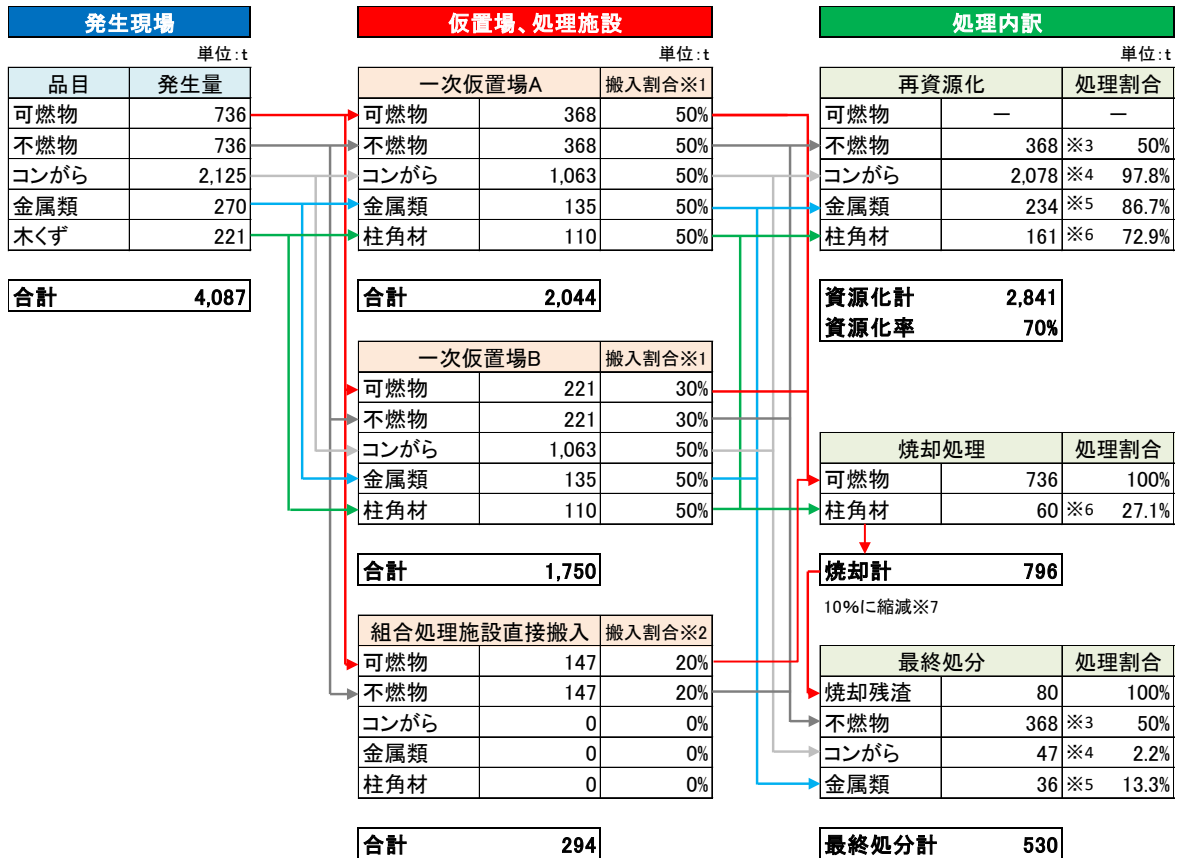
発生現場

単位：t

| 品目 | 発生量 |
|---|---|
| 可燃物 | 736 |
| 不燃物 | 736 |
| コンがら | 2,125 |
| 金属類 | 270 |
| 木くず | 221 |

| 合計 | 4,087 |
|---|---|

仮置場、処理施設

単位：t

| 一次仮置場A | | 搬入割合※1 |
|---|---|---|
| 可燃物 | 368 | 50% |
| 不燃物 | 368 | 50% |
| コンがら | 1,063 | 50% |
| 金属類 | 135 | 50% |
| 柱角材 | 110 | 50% |

| 合計 | 2,044 |
|---|---|

| 一次仮置場B | | 搬入割合※1 |
|---|---|---|
| 可燃物 | 221 | 30% |
| 不燃物 | 221 | 30% |
| コンがら | 1,063 | 50% |
| 金属類 | 135 | 50% |
| 柱角材 | 110 | 50% |

| 合計 | 1,750 |
|---|---|

| 組合処理施設直接搬入 | | 搬入割合※2 |
|---|---|---|
| 可燃物 | 147 | 20% |
| 不燃物 | 147 | 20% |
| コンがら | 0 | 0% |
| 金属類 | 0 | 0% |
| 柱角材 | 0 | 0% |

| 合計 | 294 |
|---|---|

処理内訳

単位：t

| 再資源化 | | 処理割合 |
|---|---|---|
| 可燃物 | ― | ― |
| 不燃物 | 368 ※3 | 50% |
| コンがら | 2,078 ※4 | 97.8% |
| 金属類 | 234 ※5 | 86.7% |
| 柱角材 | 161 ※6 | 72.9% |

| 資源化計 | 2,841 |
|---|---|
| 資源化率 | 70% |

| 焼却処理 | | 処理割合 |
|---|---|---|
| 可燃物 | 736 | 100% |
| 柱角材 | 60 ※6 | 27.1% |

| 焼却計 | 796 |
|---|---|

10%に縮減※7

| 最終処分 | | 処理割合 |
|---|---|---|
| 焼却残渣 | 80 | 100% |
| 不燃物 | 368 ※3 | 50% |
| コンがら | 47 ※4 | 2.2% |
| 金属類 | 36 ※5 | 13.3% |

| 最終処分計 | 530 |
|---|---|